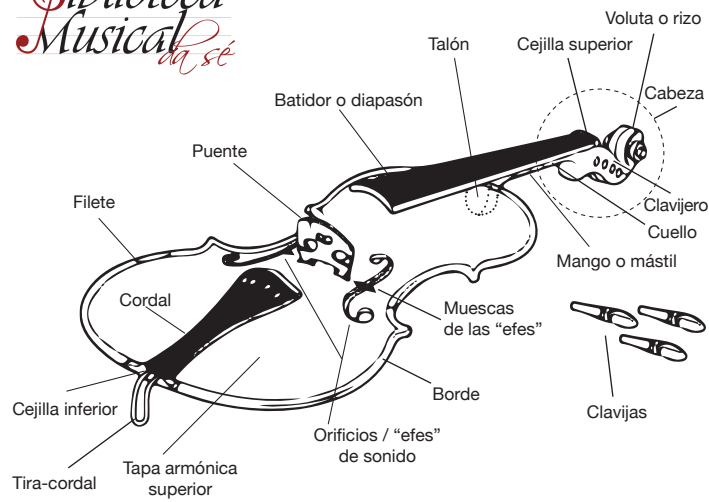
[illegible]
Musical da sé

Voluta o rizo
Talón
Cejilla superior
Cabeza
Batidor o diapasón
Puente
Clavijero
Filete
Cuello
Mango o mástil
Cordal
Muescas de las “efes”
Clavijas
Borde
Cejilla inferior
Orificios / “efes” de sonido
Tira-cordal
Tapa armónica superior